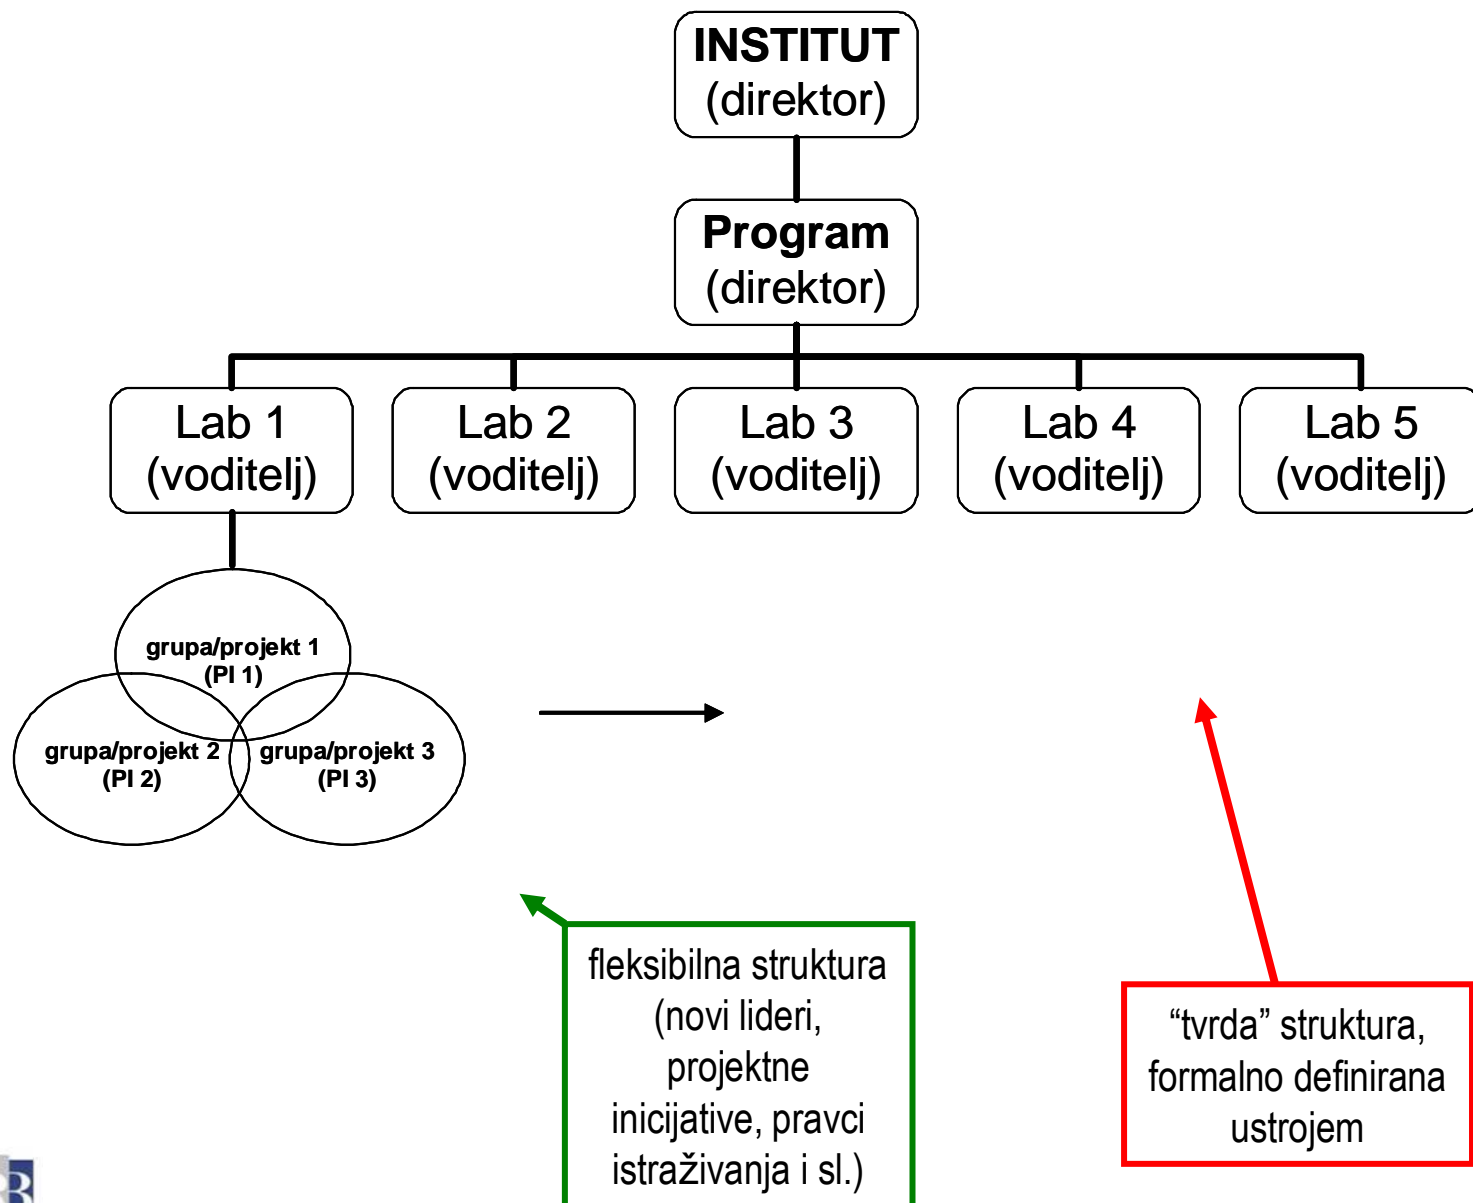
INSTITUT
(direktor)

Program
(direktor)

Lab 1
(voditelj)

Lab 2
(voditelj)

Lab 3
(voditelj)

Lab 4
(voditelj)

Lab 5
(voditelj)

grupa/projekt 1
(PI 1)

grupa/projekt 2
(PI 2)

grupa/projekt 3
(PI 3)

fleksibilna struktura (novi lideri, projektne inicijative, pravci istraživanja i sl.)

“tvrda” struktura, formalno definirana ustrojem